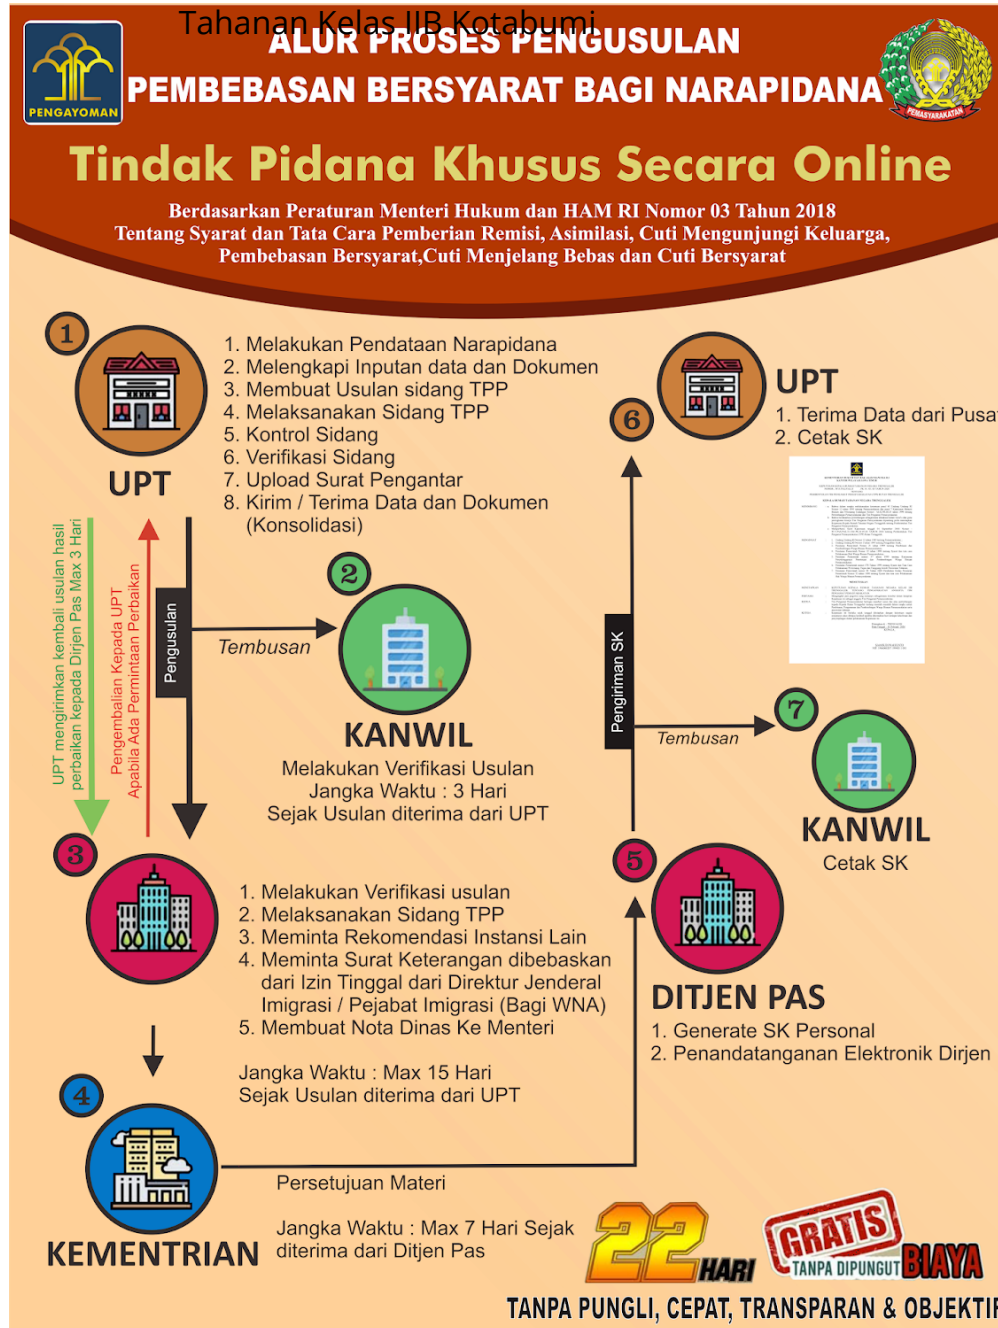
Tahanan Kelas IIB Kotabumi

PENGAYOMAN

ALUR PROSES PENGUSULAN
PEMBEBASAN BERSYARAT BAGI NARAPIDANA

PEMASYARAKATAN

Tindak Pidana Khusus Secara Online

Berdasarkan Peraturan Menteri Hukum dan HAM RI Nomor 03 Tahun 2018 Tentang Syarat dan Tata Cara Pemberian Remisi, Asimilasi, Cuti Mengunjungi Keluarga, Pembebasan Bersyarat,Cuti Menjelang Bebas dan Cuti Bersyarat

1

UPT

1. Melakukan Pendataan Narapidana
2. Melengkapi Inputan data dan Dokumen
3. Membuat Usulan sidang TPP
4. Melaksanakan Sidang TPP
5. Kontrol Sidang
6. Verifikasi Sidang
7. Upload Surat Pengantar
8. Kirim / Terima Data dan Dokumen (Konsolidasi)

UPT mengirimkan kembali usulan hasil perbaikan kepada Dirjen Pas Max 3 Hari

Pengembalian Kepada UPT Apabila Ada Permintaan Perbaikan

Pengusulan

Tembusan

2

KANWIL

Melakukan Verifikasi Usulan
Jangka Waktu : 3 Hari
Sejak Usulan diterima dari UPT

3

1. Melakukan Verifikasi usulan
2. Melaksanakan Sidang TPP
3. Meminta Rekomendasi Instansi Lain
4. Meminta Surat Keterangan dibebaskan dari Izin Tinggal dari Direktur Jenderal Imigrasi / Pejabat Imigrasi (Bagi WNA)
5. Membuat Nota Dinas Ke Menteri

Jangka Waktu : Max 15 Hari
Sejak Usulan diterima dari UPT

4

KEMENTRIAN

Persetujuan Materi

Jangka Waktu : Max 7 Hari Sejak diterima dari Ditjen Pas

6

UPT

1. Terima Data dari Pusa
2. Cetak SK

Pengiriman SK

Tembusan

7

KANWIL

Cetak SK

5

DITJEN PAS

1. Generate SK Personal
2. Penandatanganan Elektronik Dirjen

22 HARI

GRATIS
TANPA DIPUNGUT BIAYA

TANPA PUNGLI, CEPAT, TRANSPARAN & OBJEKTI